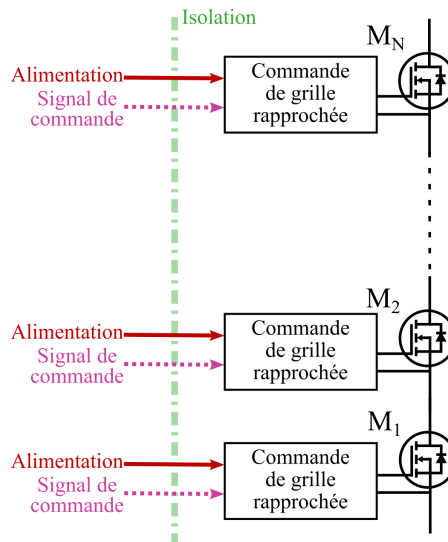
Isolation

$M_N$

Alimentation

Signal de commande

Commande de grille rapprochée

$M_2$

Alimentation

Signal de commande

Commande de grille rapprochée

$M_1$

Alimentation

Signal de commande

Commande de grille rapprochée